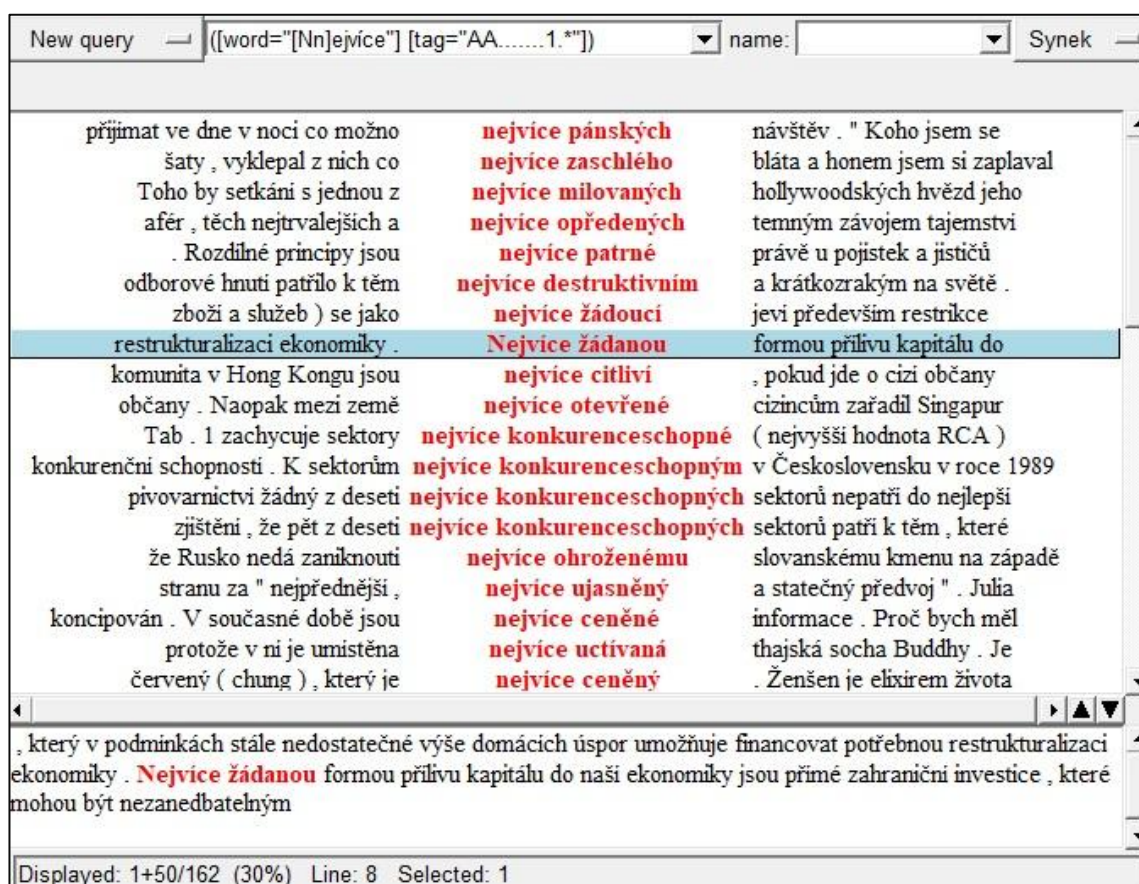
New query ([word="[Nn]ejvíce"] [tag="AA.......1.*"]) name: Synek

| | | |
|---|---|---|
| přijimat ve dne v noci co možno | nejvíce pánských | návštěv . " Koho jsem se |
| šaty , vyklepal z nich co | nejvíce zaschlého | bláta a honem jsem si zaplaval |
| Toho by setkání s jednou z | nejvíce milovaných | hollywoodských hvězd jeho |
| afér , těch nejtrvalejších a | nejvíce opředených | temným závojem tajemství |
| . Rozdílné principy jsou | nejvíce patrné | právě u pojistek a jističů |
| odborové hnutí patřilo k těm | nejvíce destruktivním | a krátkozrakým na světě . |
| zboží a služeb ) se jako | nejvíce žádoucí | jeví především restrikce |
| restrukturalizaci ekonomiky . | Nejvíce žádanou | formou přílivu kapitálu do |
| komunita v Hong Kongu jsou | nejvíce citliví | , pokud jde o cizí občany |
| občany . Naopak mezi země | nejvíce otevřené | cizincům zařadil Singapur |
| Tab . 1 zachycuje sektory | nejvíce konkurenceschopné | ( nejvyšší hodnota RCA ) |
| konkurenční schopností . K sektorům | nejvíce konkurenceschopným | v Československu v roce 1989 |
| pivovarnictví žádný z deseti | nejvíce konkurenceschopných | sektorů nepatří do nejlepší |
| zjištění , že pět z deseti | nejvíce konkurenceschopných | sektorů patří k těm , které |
| že Rusko nedá zaniknouti | nejvíce ohroženému | slovanskému kmenu na západě |
| stranu za " nejpřednější , | nejvíce ujasněný | a statečný předvoj " . Julia |
| koncipován . V současné době jsou | nejvíce ceněné | informace . Proč bych měl |
| protože v ní je umístěna | nejvíce uctívaná | thajská socha Buddhy . Je |
| červený ( chung ) , který je | nejvíce ceněný | . Ženšen je elixírem života |

, který v podmínkách stále nedostatečné výše domácích úspor umožňuje financovat potřebnou restrukturalizaci ekonomiky . Nejvíce žádanou formou přílivu kapitálu do naší ekonomiky jsou přímé zahraniční investice , které mohou být nezanedbatelným

Displayed: 1+50/162 (30%) Line: 8 Selected: 1